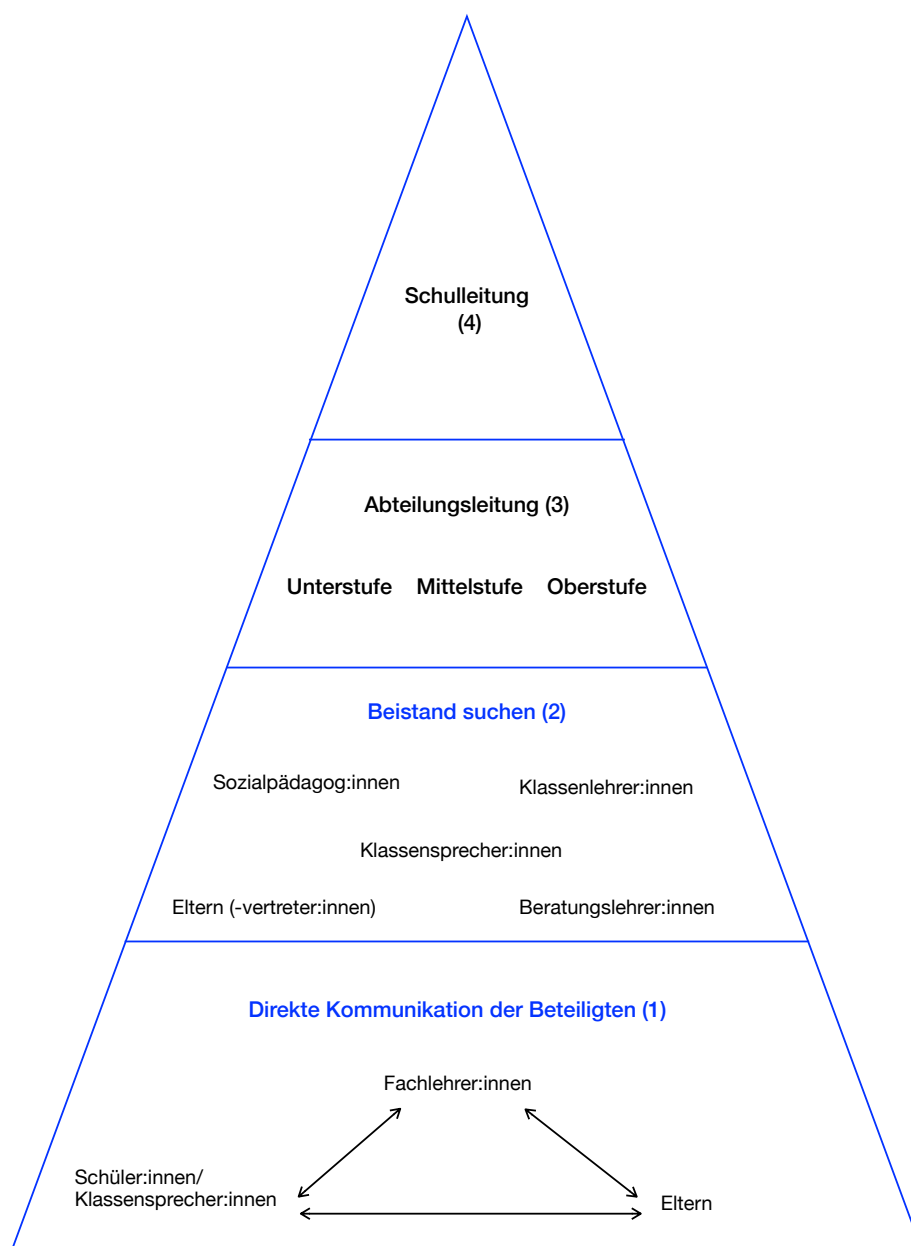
Schulleitung
(4)

Abteilungsleitung (3)

Unterstufe Mittelstufe Oberstufe

Beistand suchen (2)

Sozialpädagog:innen

Klassenlehrer:innen

Klassensprecher:innen

Eltern (-vertreter:innen)

Beratungslehrer:innen

Direkte Kommunikation der Beteiligten (1)

Fachlehrer:innen

Schüler:innen/
Klassensprecher:innen

Eltern